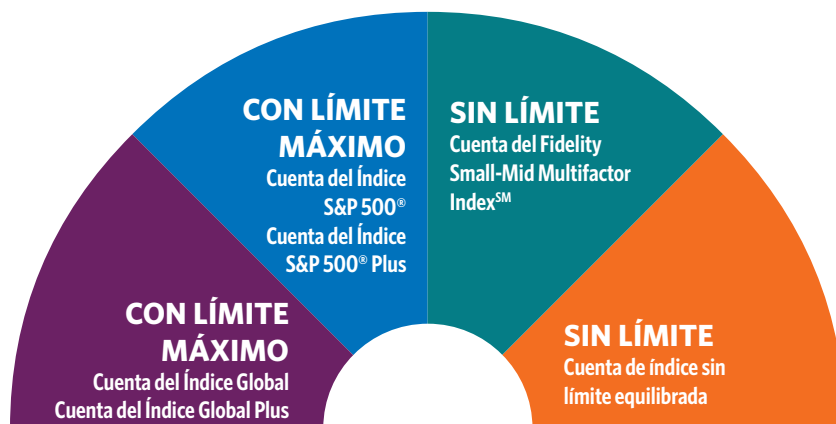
CON LÍMITE MÁXIMO
Cuenta del Índice S&P 500®
Cuenta del Índice S&P 500® Plus

SIN LÍMITE
Cuenta del Fidelity Small-Mid Multifactor Index$^{SM}$

CON LÍMITE MÁXIMO
Cuenta del Índice Global
Cuenta del Índice Global Plus

SIN LÍMITE
Cuenta de índice sin límite equilibrada